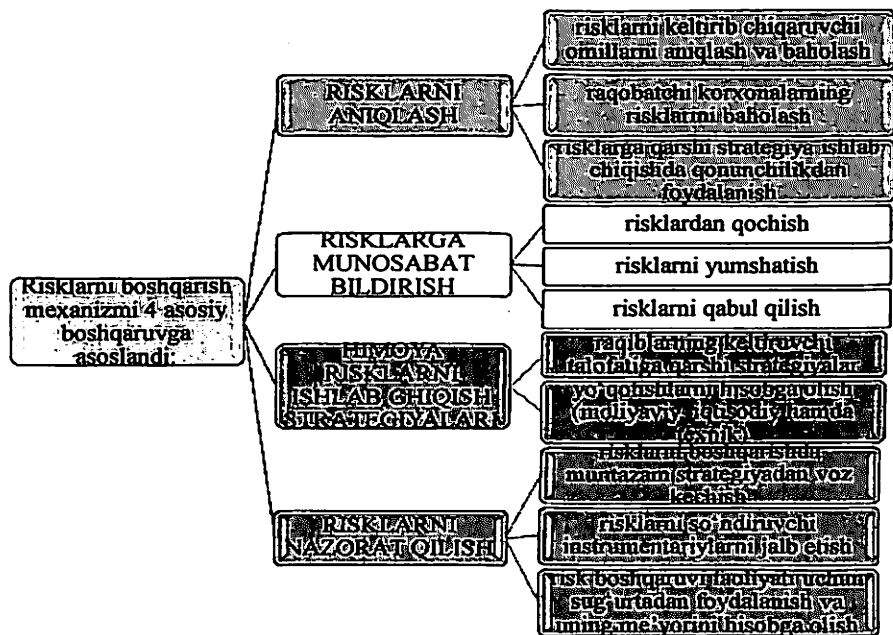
Risklarni boshqarish mexanizmi 4 asosiy boshqaruvga asoslandi:

RISKLARNI ANIQLASH

risklarni keltirib chiqaruvchi omillarni aniqlash va baholash

raqobatchi korxonalarning risklarini baholash

risklarga qarshi strategiya ishlab chiqishda qonunchilikdan foydalanish

RISKLARGA MUNOSABAT BILDIRISH

risklardan qochish

risklarni yumshatish

risklarni qabul qilish

HIMOYA RISKLARNI ISHLAB CHIQISH STRATEGIYALARI

raqiblarning keltiruvchi talofatiga qarshi strategiyalar

yo qotishlarni hisobga olish (moliyaviy, iqtisodiy hamda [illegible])

RISKLARNI NAZORAT QILISH

risklarni boshqarishda muntazam strategiyadan voz kechish

risklarni so'ndiruvchi instrumentariylarni jalb etish

risk boshqaruvi faoliyati uchun sug'urtadan foydalanish va uning me'yorini hisobga olish